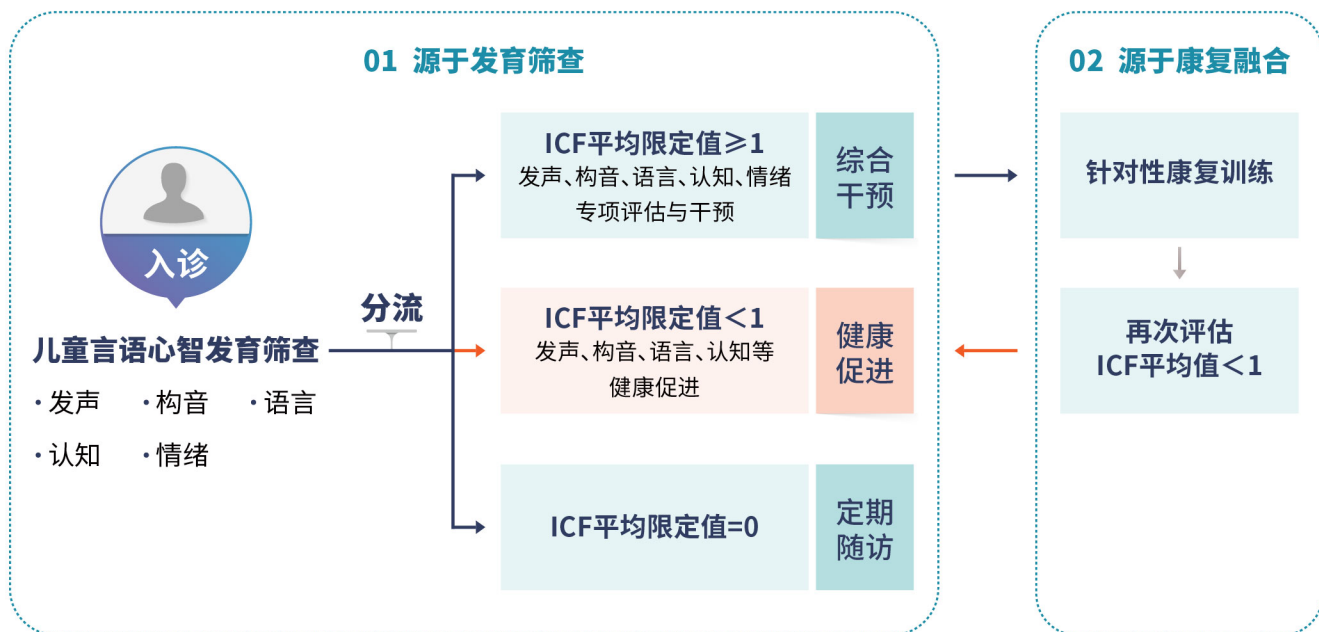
01 源于发育筛查

入诊

儿童言语心智发育筛查
· 发声 · 构音 · 语言
· 认知 · 情绪

分流

ICF平均限定值≥1
发声、构音、语言、认知、情绪专项评估与干预

综合干预

ICF平均限定值＜1
发声、构音、语言、认知等健康促进

健康促进

ICF平均限定值=0

定期随访

02 源于康复融合

针对性康复训练

再次评估
ICF平均值＜1